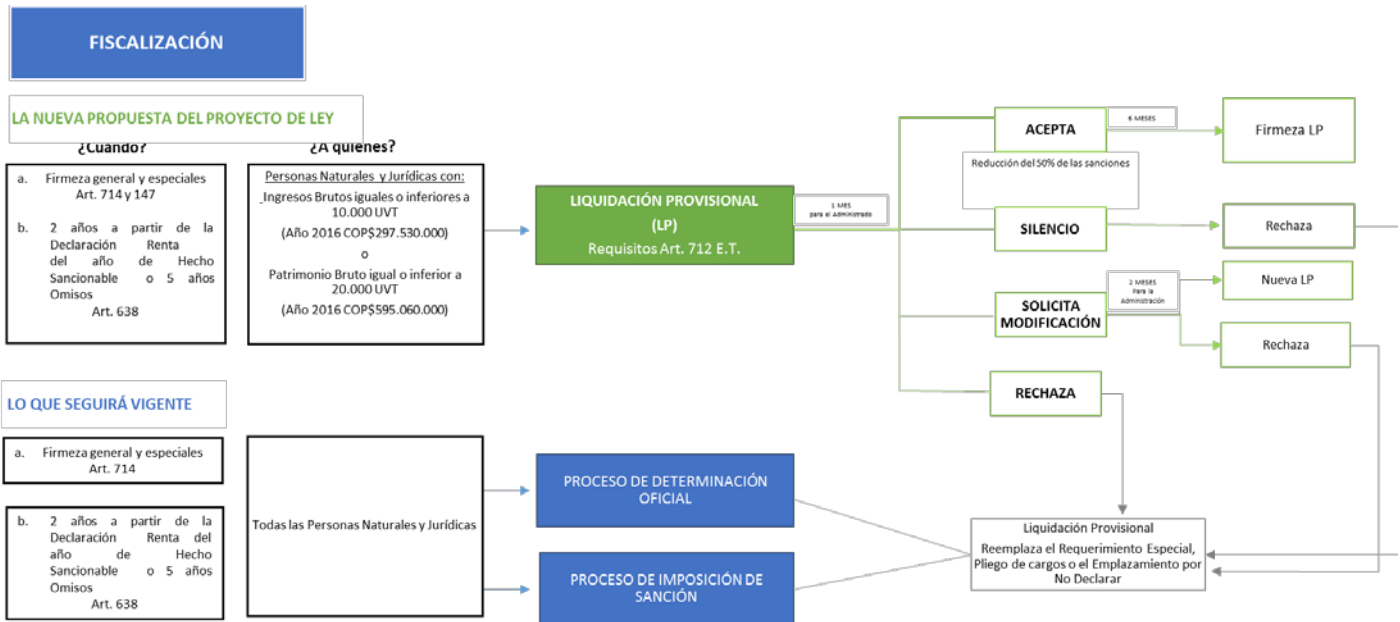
FISCALIZACIÓN

LA NUEVA PROPUESTA DEL PROYECTO DE LEY

¿Cuándo?

a. Firmeza general y especiales Art. 714 y 147

b. 2 años a partir de la Declaración Renta del año de Hecho Sancionable o 5 años Omisos Art. 638

¿A quiénes?

Personas Naturales y Jurídicas con:

Ingresos Brutos iguales o inferiores a 10.000 UVT

(Año 2016 COP$297.530.000)

o

Patrimonio Bruto igual o inferior a 20.000 UVT

(Año 2016 COP$595.060.000)

LIQUIDACIÓN PROVISIONAL (LP)

Requisitos Art. 712 E.T.

1 MES para el Administrado

ACEPTA

6 MESES

Firmeza LP

Reducción del 50% de las sanciones

SILENCIO

Rechaza

2 MESES Para la Administración

Nueva LP

SOLICITA MODIFICACIÓN

Rechaza

RECHAZA

LO QUE SEGUIRÁ VIGENTE

a. Firmeza general y especiales Art. 714

b. 2 años a partir de la Declaración Renta del año de Hecho Sancionable o 5 años Omisos Art. 638

Todas las Personas Naturales y Jurídicas

PROCESO DE DETERMINACIÓN OFICIAL

PROCESO DE IMPOSICIÓN DE SANCIÓN

Liquidación Provisional

Reemplaza el Requerimiento Especial, Pliego de cargos o el Emplazamiento por No Declarar